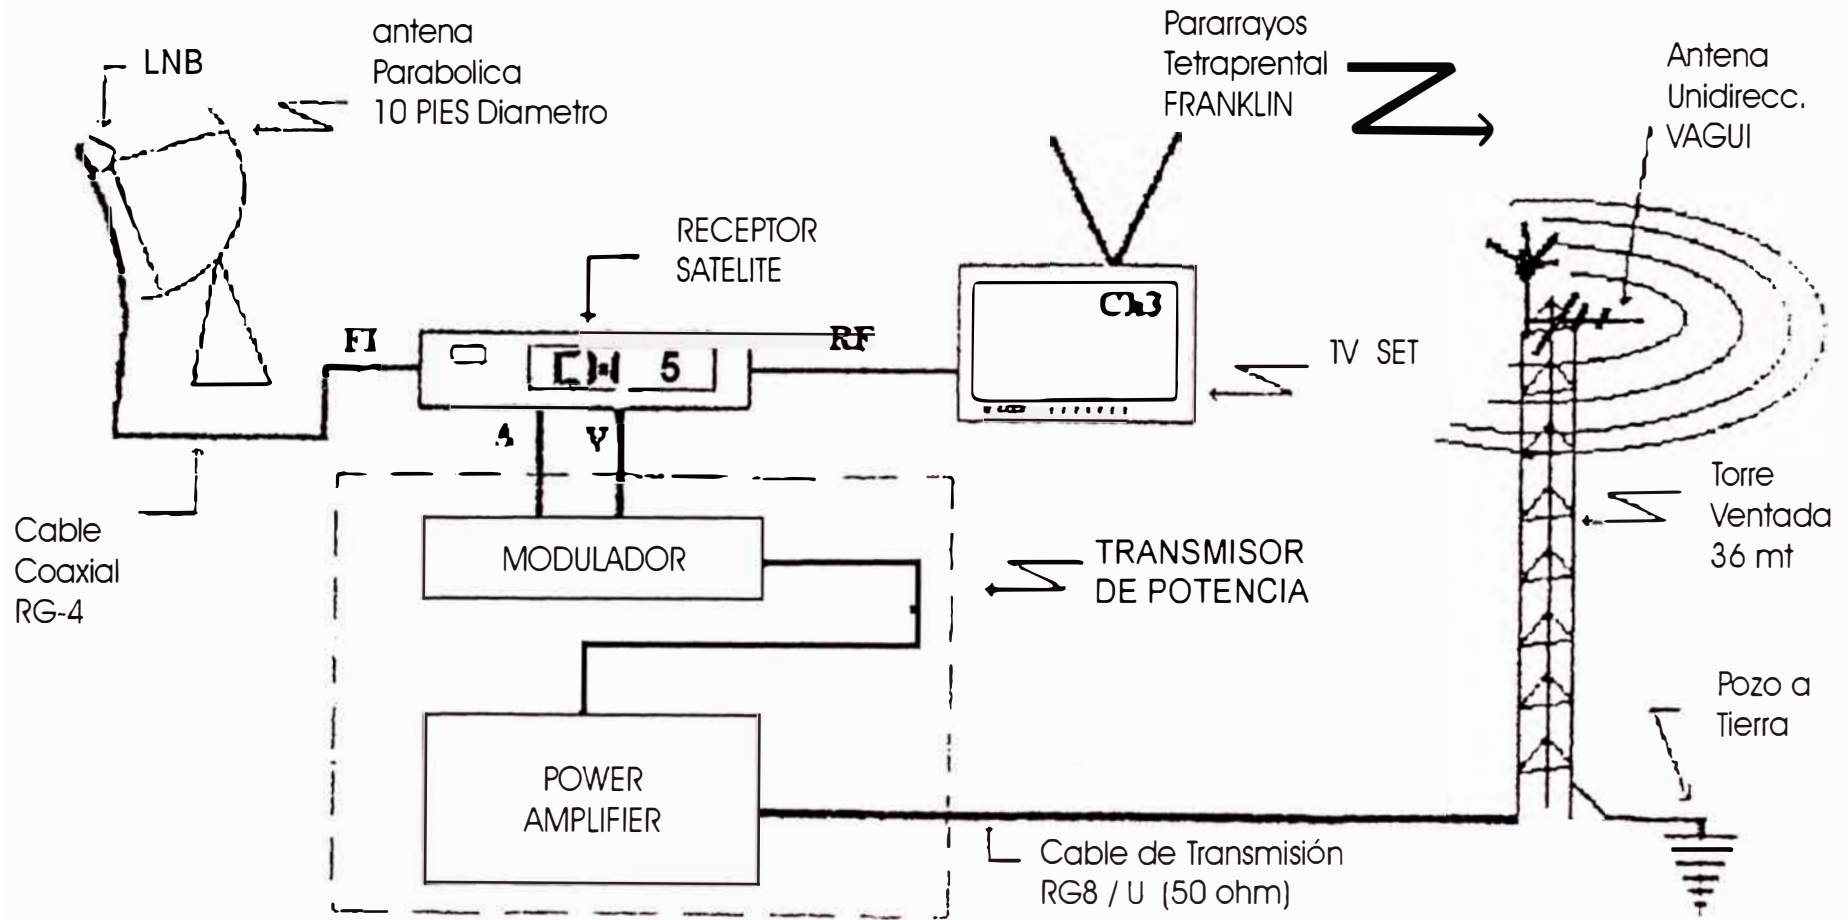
LNB

antena Parabolica 10 PIES Diametro

Pararrayos Tetraprental FRANKLIN

Antena Unidirecc. VAGUI

RECEPTOR SATELITE

Ch3

FI

CH 5

RF

TV SET

A

V

Cable Coaxial RG-4

MODULADOR

TRANSMISOR DE POTENCIA

Torre Ventada 36 mt

POWER AMPLIFIER

Pozo a Tierra

Cable de Transmisión RG8 / U (50 ohm)